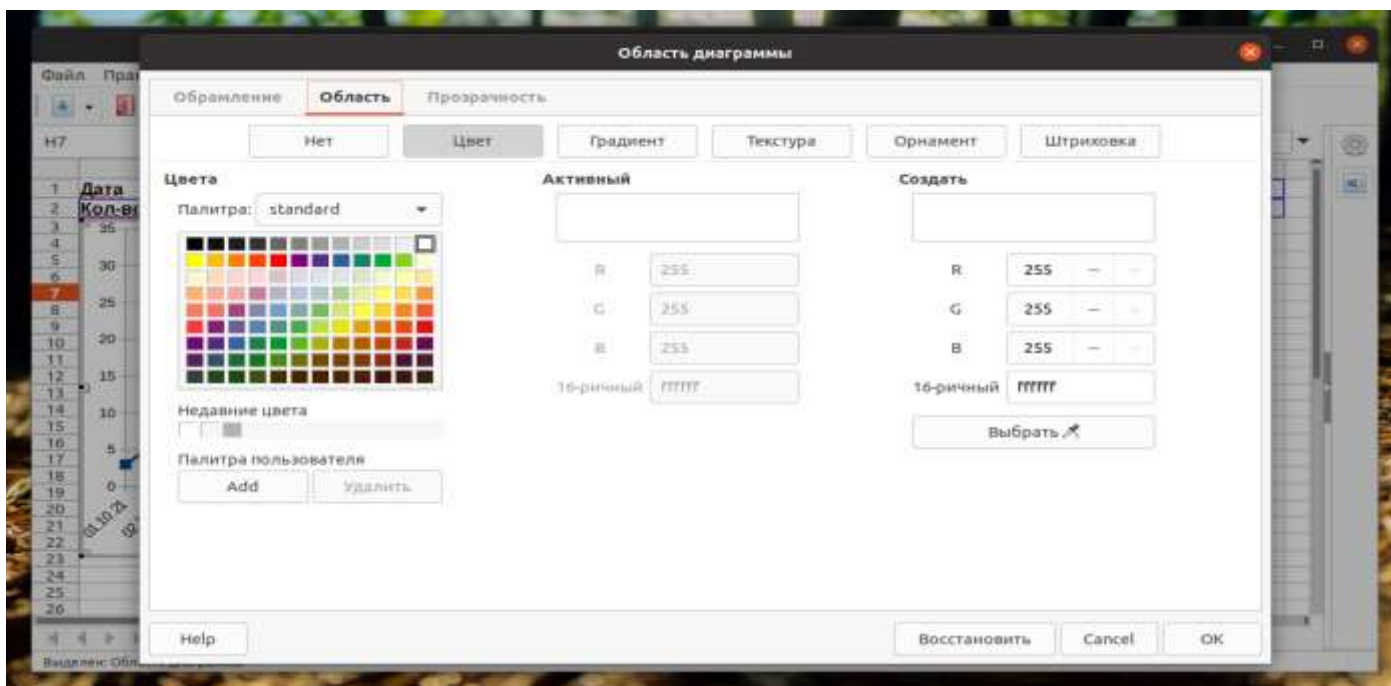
Область диаграммы

Файл Пра

H7

| | |
|---|---|
| 1 | Дата |
| 2 | Кол-во |

35
30
25
20
15
10
5
0
01.10.21

Обрамление Область Прозрачность

Нет Цвет Градиент Текстура Орнамент Штриховка

Цвета
Палитра: standard

Недавние цвета

Палитра пользователя
Add Удалить

Активный
R 255
G 255
B 255
16-ричный ffffff

Создать
R 255
G 255
B 255
16-ричный ffffff
Выбрать

Help Восстановить Cancel OK

Выделен: Обл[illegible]